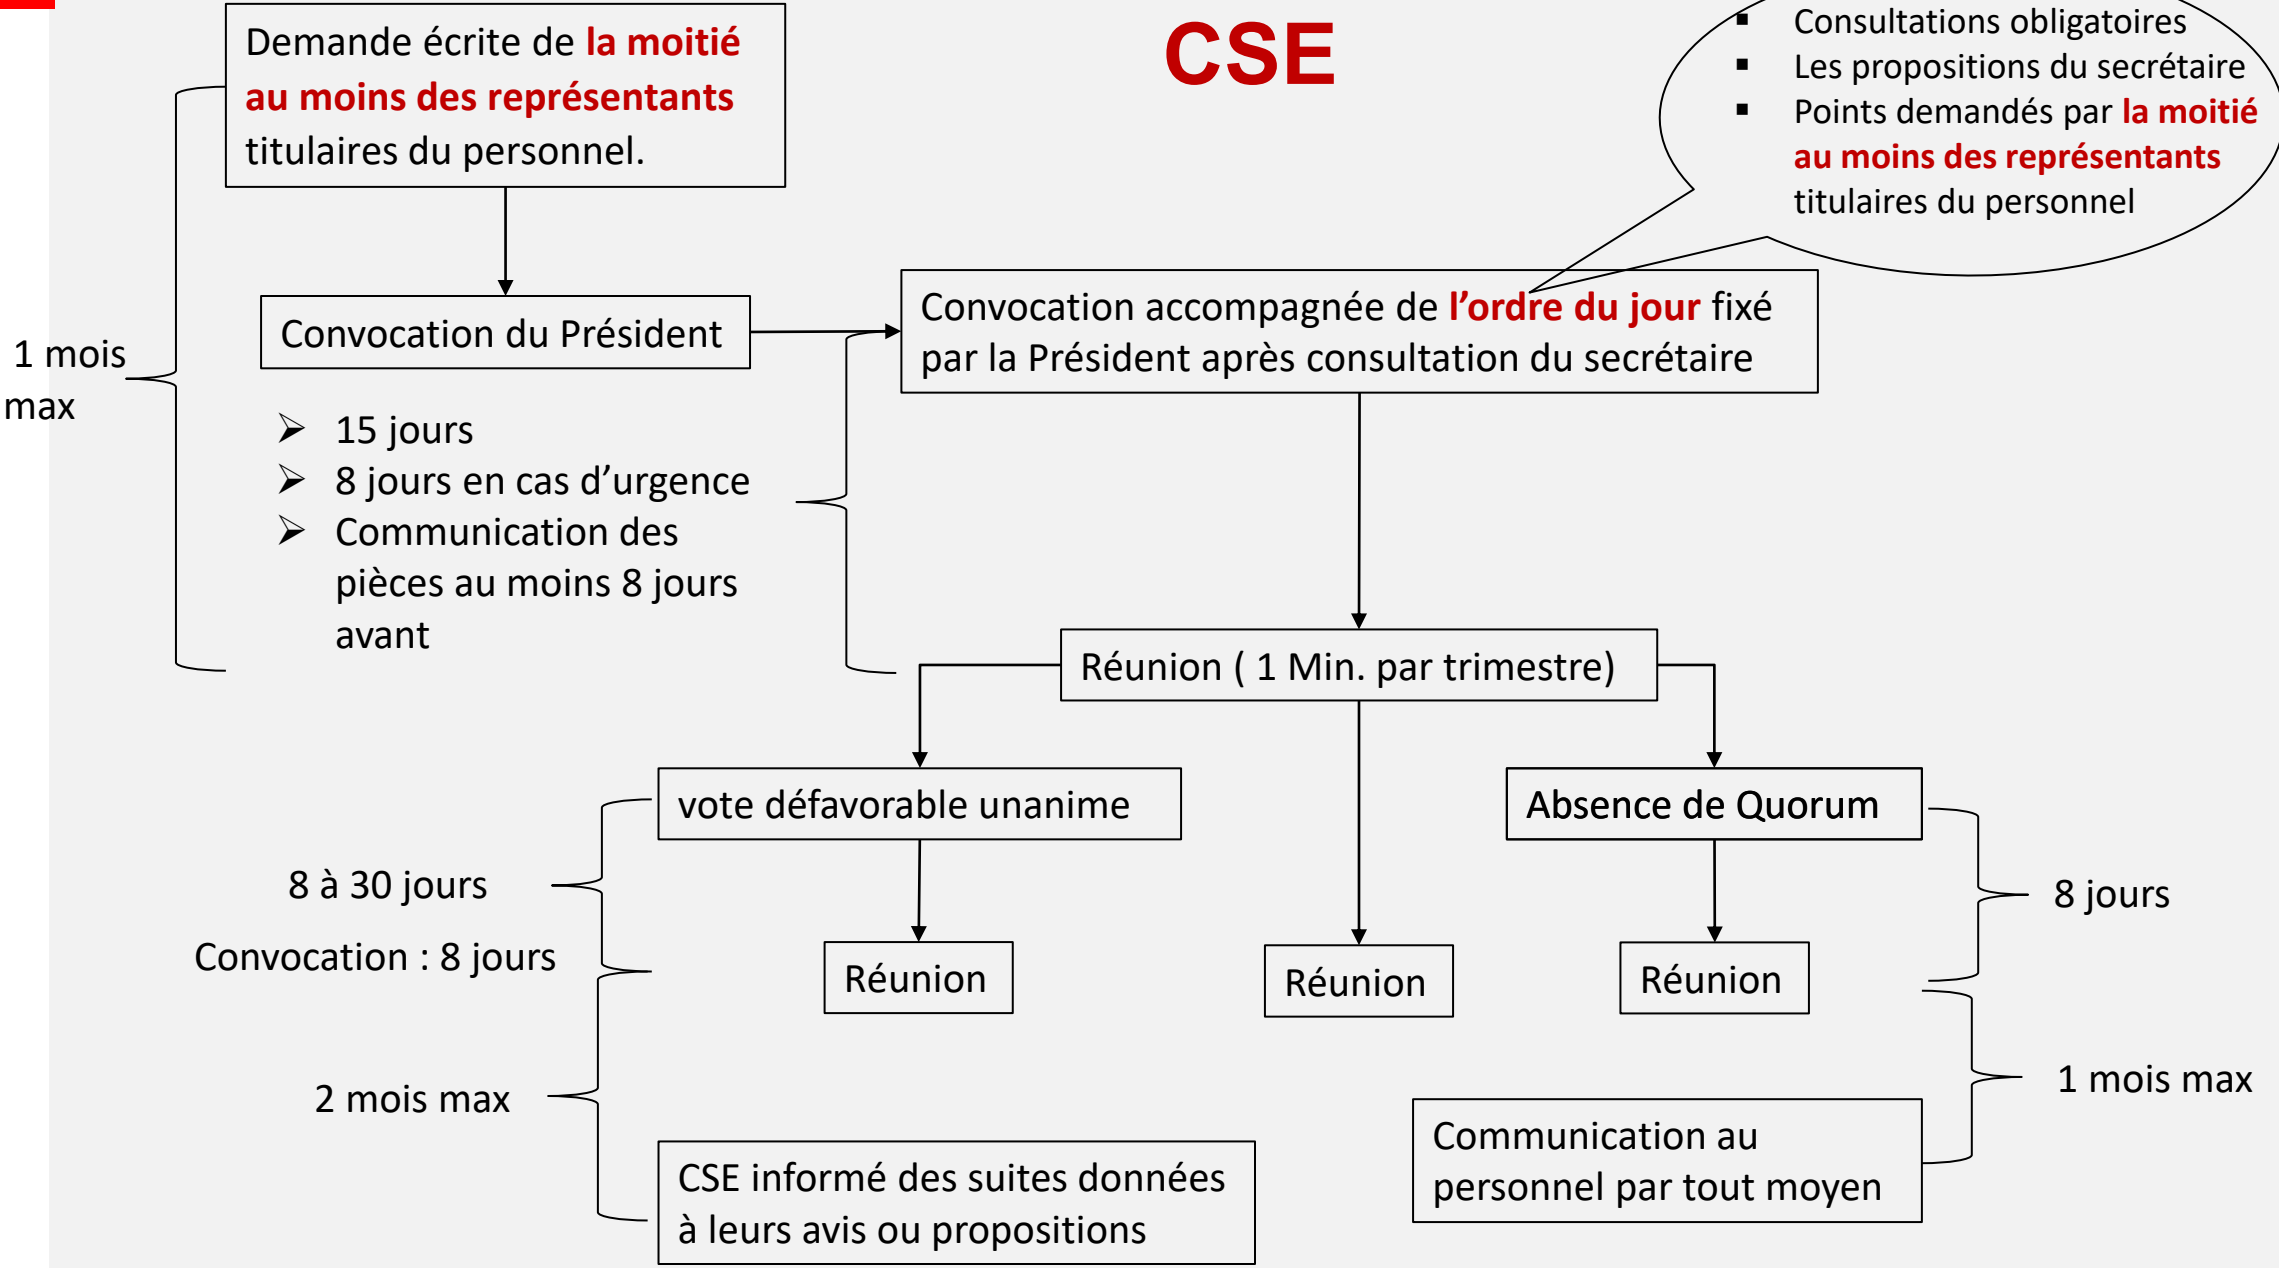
CSE

Demande écrite de la moitié au moins des représentants titulaires du personnel.

- Consultations obligatoires
- Les propositions du secrétaire
- Points demandés par la moitié au moins des représentants titulaires du personnel

1 mois max

Convocation du Président

Convocation accompagnée de l'ordre du jour fixé par la Président après consultation du secrétaire

➢ 15 jours
➢ 8 jours en cas d'urgence
➢ Communication des pièces au moins 8 jours avant

Réunion ( 1 Min. par trimestre)

vote défavorable unanime

Absence de Quorum

8 à 30 jours

Convocation : 8 jours

Réunion

Réunion

Réunion

8 jours

2 mois max

1 mois max

CSE informé des suites données à leurs avis ou propositions

Communication au personnel par tout moyen